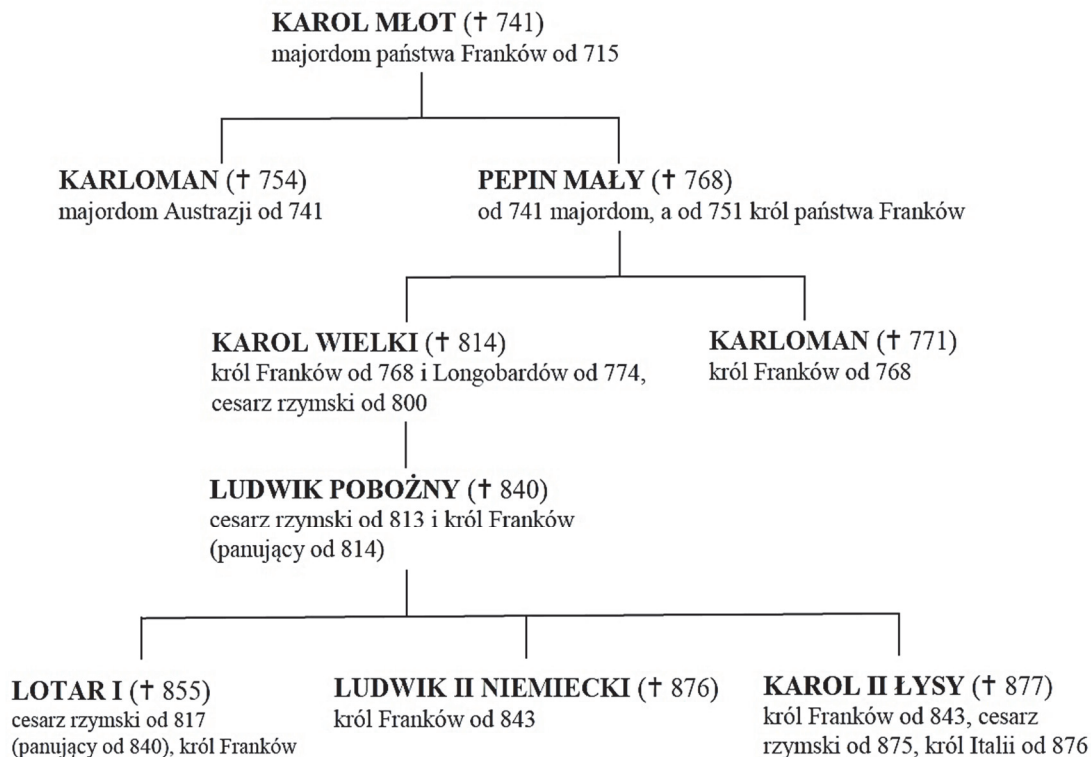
KAROL MŁOT († 741)
majordom państwa Franków od 715

KARLOMAN († 754)
majordom Austrazji od 741

PEPIN MAŁY († 768)
od 741 majordom, a od 751 król państwa Franków

KAROL WIELKI († 814)
król Franków od 768 i Longobardów od 774, cesarz rzymski od 800

KARLOMAN († 771)
król Franków od 768

LUDWIK POBOŻNY († 840)
cesarz rzymski od 813 i król Franków (panujący od 814)

LOTAR I († 855)
cesarz rzymski od 817 (panujący od 840), król Franków

LUDWIK II NIEMIECKI († 876)
król Franków od 843

KAROL II ŁYSY († 877)
król Franków od 843, cesarz rzymski od 875, król Italii od 876